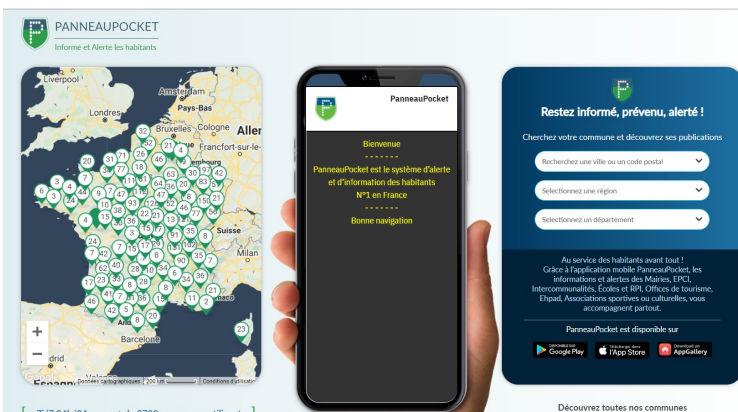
PANNEAUPOCKET
Informe et Alerte les habitants

Liverpool
Amsterdam
Londres
Pays-Bas
Bruxelles
Cologne
Allemagne
Francfort-sur-le-Main
Suisse
Barcelone
Madrid
Données cartographiques | 200 km | Conditions d'utilisation

PanneauPocket

Bienvenue
- - - - - - -
PanneauPocket est le système d'alerte et d'information des habitants
N°1 en France
- - - - - - -
Bonne navigation

Restez informé, prévenu, alerté !

Cherchez votre commune et découvrez ses publications

Recherchez une ville ou un code postal
Sélectionnez une région
Sélectionnez un département

Au service des habitants avant tout !
Grâce à l'application mobile PanneauPocket, les informations et alertes des Mairies, EPCI, Intercommunalités, Écoles et RPI, Offices de tourisme, Ehpad, Associations sportives ou culturelles, vous accompagnent partout.

PanneauPocket est disponible sur
DISPONIBLE SUR Google Play
Télécharger dans l'App Store
Download on AppGallery

Découvrez toutes nos communes